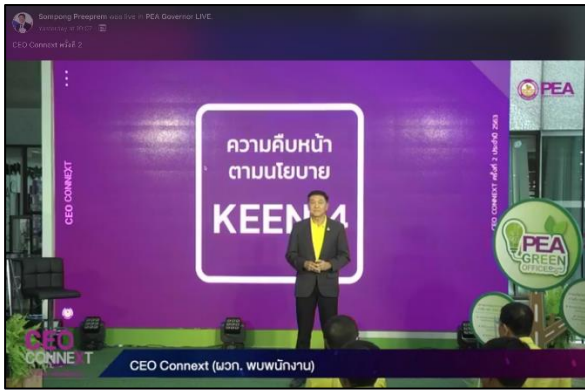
Sompong Preeprem was live in PEA Governor LIVE.
Yesterday at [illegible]

CEO Connext ครั้งที่ 2

ความคืบหน้า
ตามนโยบาย
KEEN4

CEO CONNEXT

CEO CONNEXT ครั้งที่ 2 ประจำปี 2563

PEA

PEA
GREEN
OFFICE

CEO
CONNEXT

CEO Connext (ผวก. พบพนักงาน)